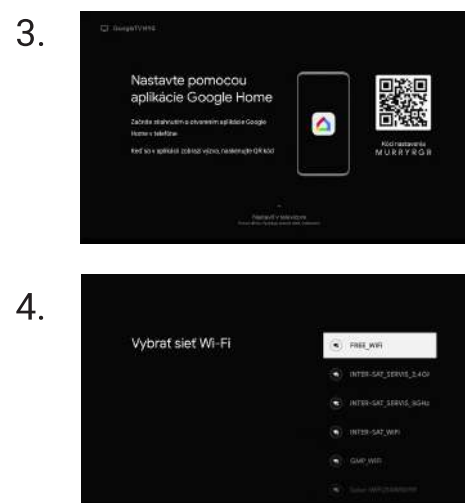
3.

GoogleTV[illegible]

Nastavte pomocou aplikácie Google Home

Začnite stiahnutím a otvorením aplikácie Google Home v telefóne

Keď sa v aplikácii zobrazí výzva, naskenujte QR kód

Kód nastavenia
MURRYRGR

Nastaviť v televízore
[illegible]

4.

Vybrať sieť Wi-Fi

FREE_WIFI

INTER-SAT_SERVIS_2,4GI

INTER-SAT_SERVIS_5GHz

INTER-SAT_WIFI

GMP_WIFI

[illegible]